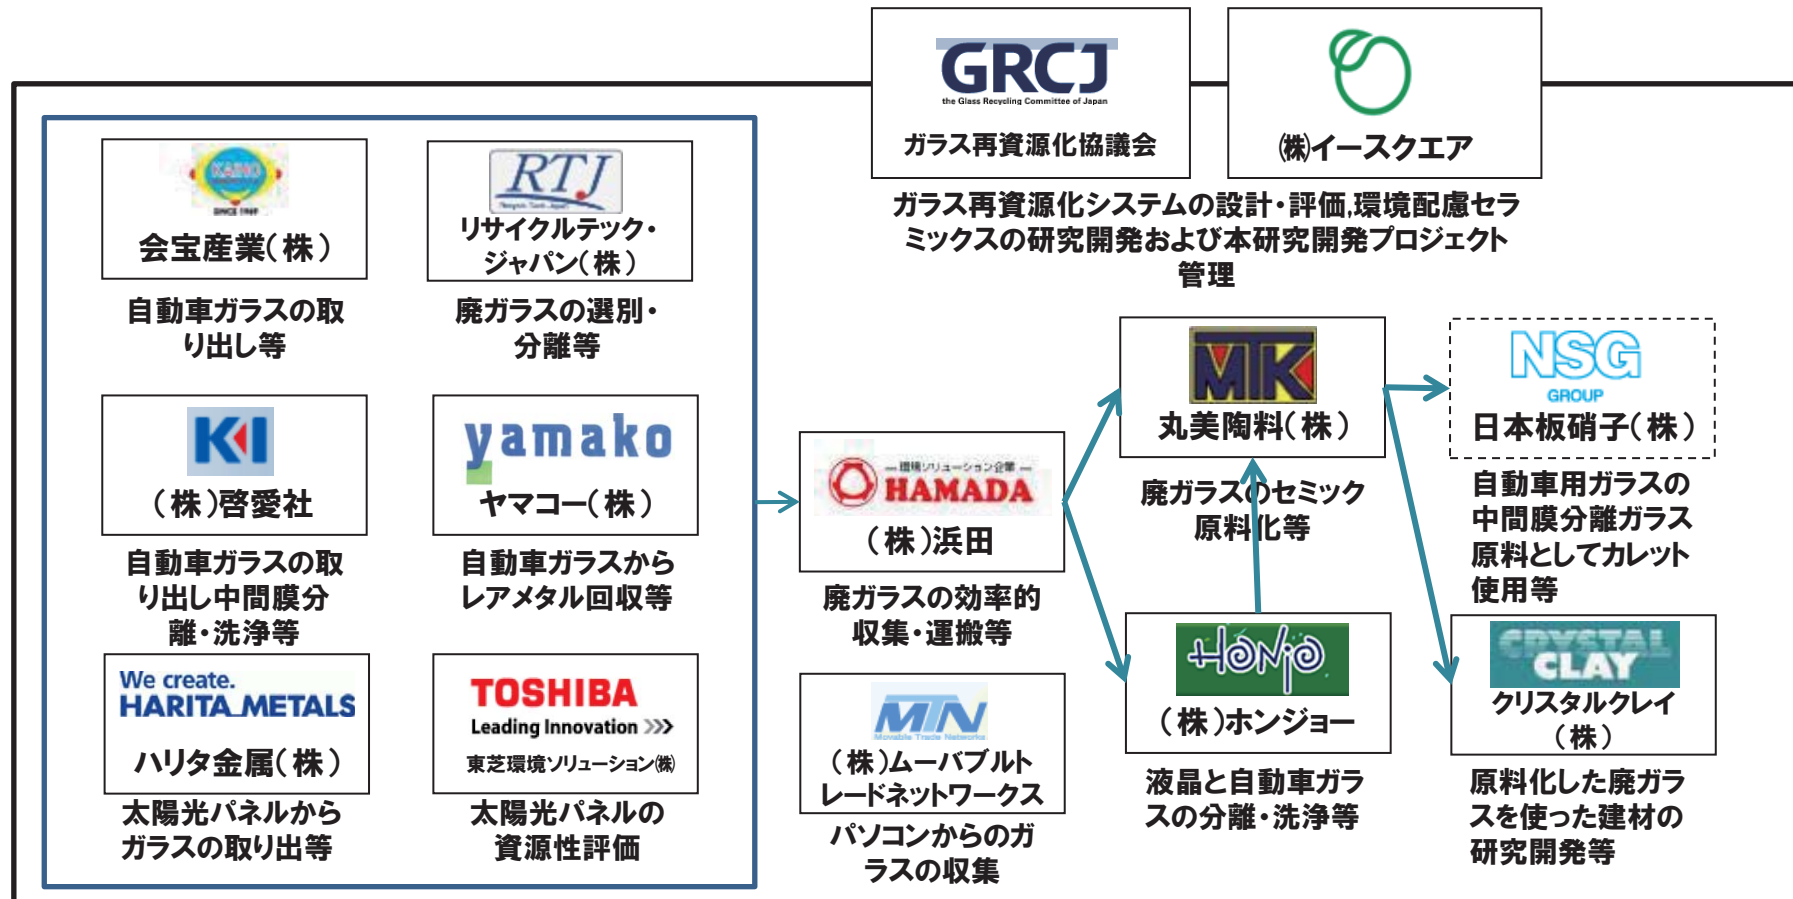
GRCJ
the Glass Recycling Committee of Japan
ガラス再資源化協議会

㈱イースクエア

ガラス再資源化システムの設計・評価,環境配慮セラミックスの研究開発および本研究開発プロジェクト管理

KAIHO
SINCE 1969
会宝産業(株)
自動車ガラスの取り出し等

RTJ
リサイクルテック・ジャパン(株)
廃ガラスの選別・分離等

KI
(株)啓愛社
自動車ガラスの取り出し中間膜分離・洗浄等

yamako
ヤマコー(株)
自動車ガラスからレアメタル回収等

We create.
HARITA METALS
ハリタ金属(株)
太陽光パネルからガラスの取り出等

TOSHIBA
Leading Innovation
東芝環境ソリューション㈱
太陽光パネルの資源性評価

環境ソリューション企業
HAMADA
(株)浜田
廃ガラスの効率的収集・運搬等

MTN
Movable Trade Networks
(株)ムーバブルトレードネットワークス
パソコンからのガラスの収集

MTK
丸美陶料(株)
廃ガラスのセミック原料化等

Honjo
(株)ホンジョー
液晶と自動車ガラスの分離・洗浄等

NSG
GROUP
日本板硝子(株)
自動車用ガラスの中間膜分離ガラス原料としてカレット使用等

CRYSTAL CLAY
クリスタルクレイ(株)
原料化した廃ガラスを使った建材の研究開発等